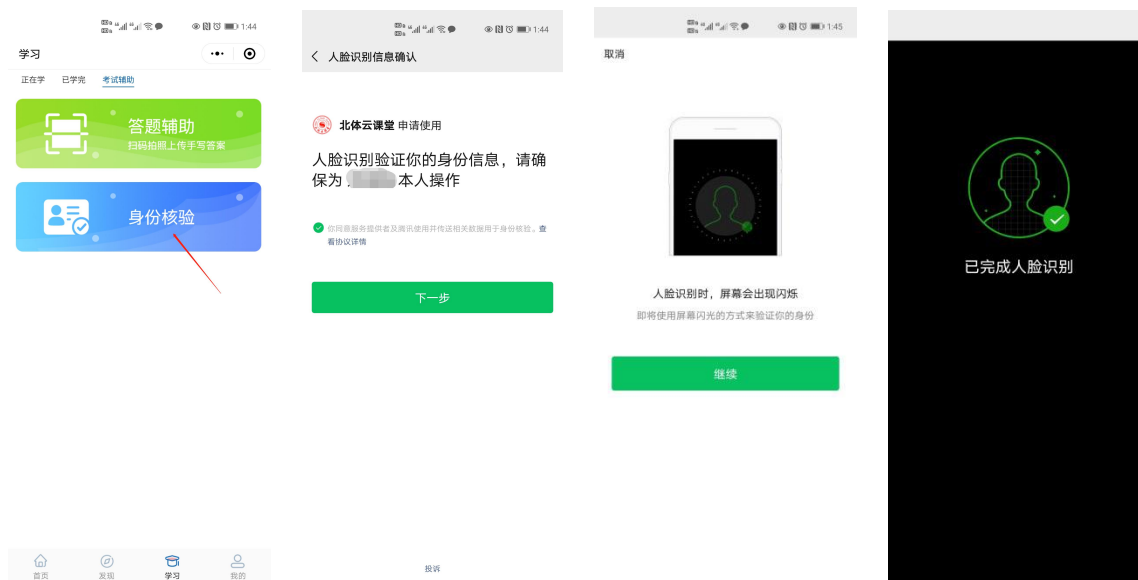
1:44
学习
正在学 已学完 考试辅助
答题辅助
扫码拍照上传手写答案
身份核验
首页 发现 学习 我的

1:44
人脸识别信息确认
北体云课堂 申请使用
人脸识别验证你的身份信息，请确保为 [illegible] 本人操作
你同意服务提供者及腾讯使用并传送相关数据用于身份核验。查看协议详情
下一步
投诉

1:45
取消
人脸识别时，屏幕会出现闪烁
即将使用屏幕闪光的方式来验证你的身份
继续

已完成人脸识别